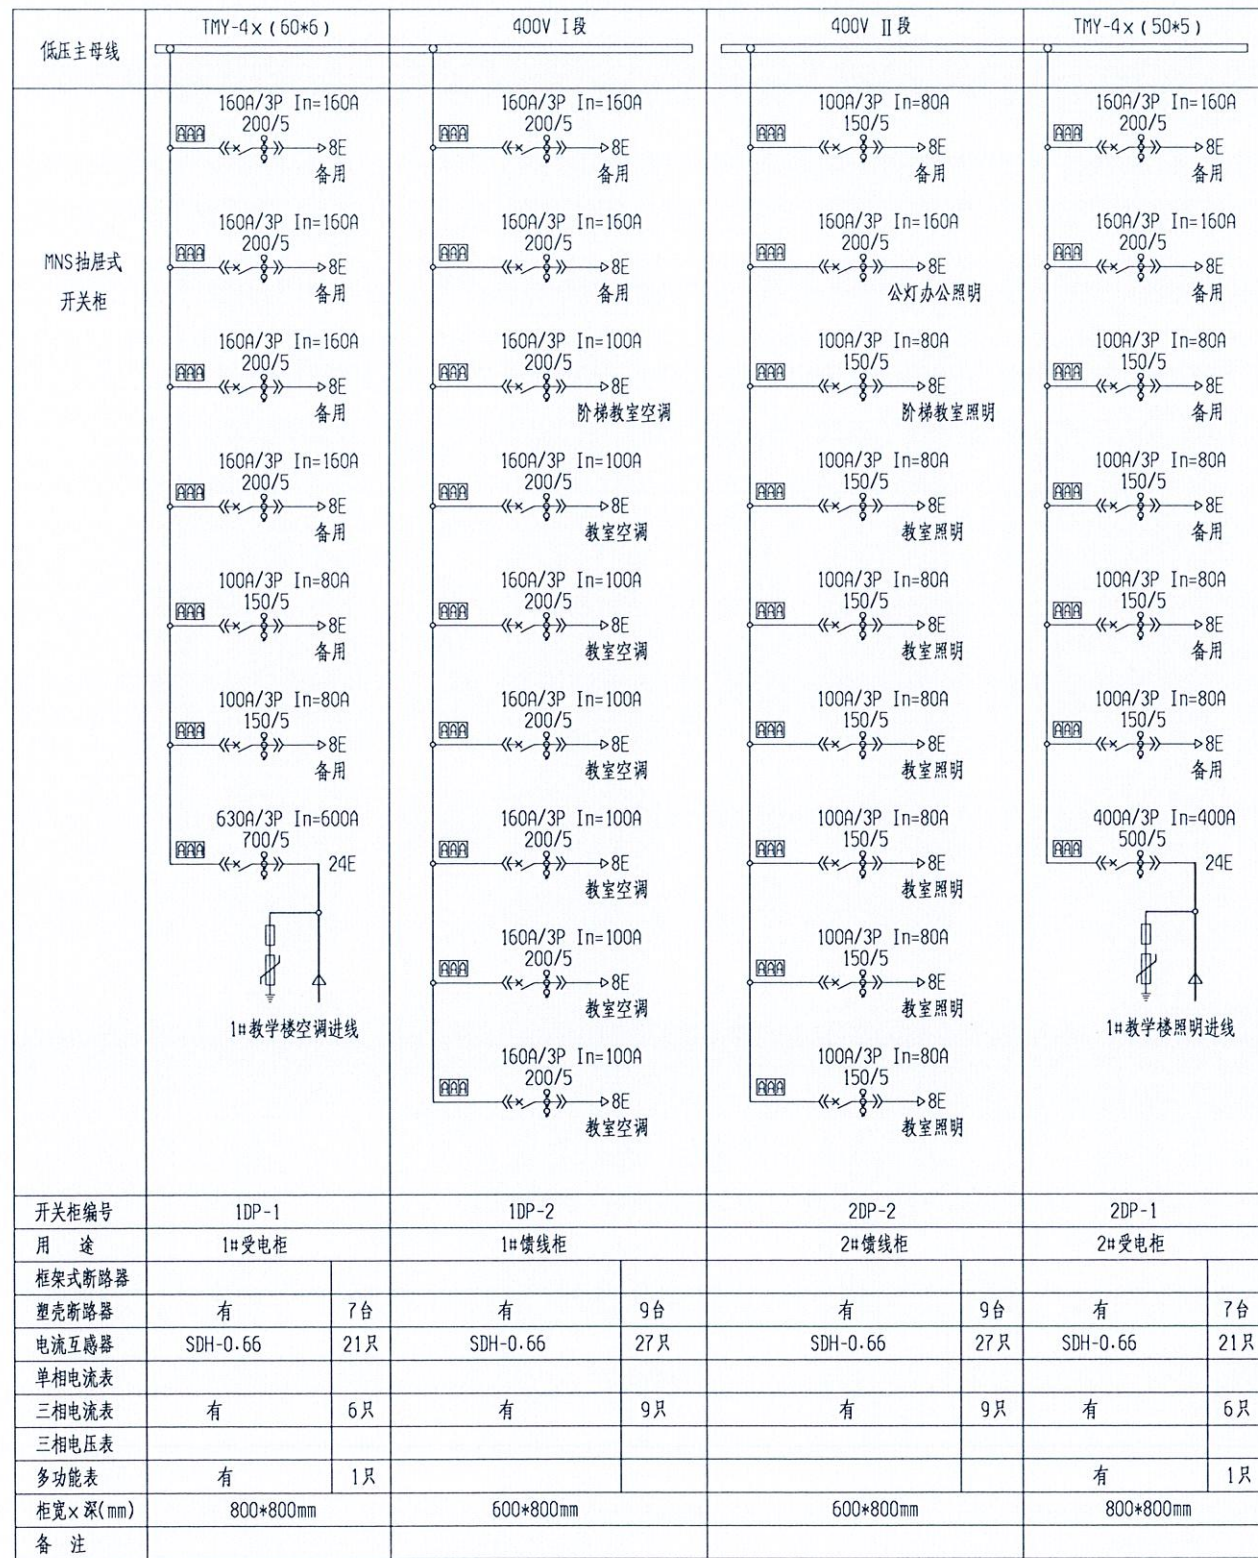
| 低压主母线 | TMY-4x(60*6) | | 400V Ⅰ段 | | 400V Ⅱ段 | | TMY-4x(50*5) | |
|---|---|---|---|---|---|---|---|---|

MNS抽屉式开关柱

1DP-1:
160A/3P In=160A 200/5 8E 备用
160A/3P In=160A 200/5 8E 备用
160A/3P In=160A 200/5 8E 备用
160A/3P In=160A 200/5 8E 备用
100A/3P In=80A 150/5 8E 备用
100A/3P In=80A 150/5 8E 备用
630A/3P In=600A 700/5 24E
1#教学楼空调进线

1DP-2:
160A/3P In=160A 200/5 8E 备用
160A/3P In=160A 200/5 8E 备用
160A/3P In=100A 200/5 8E 阶梯教室空调
160A/3P In=100A 200/5 8E 教室空调
160A/3P In=100A 200/5 8E 教室空调
160A/3P In=100A 200/5 8E 教室空调
160A/3P In=100A 200/5 8E 教室空调
160A/3P In=100A 200/5 8E 教室空调
160A/3P In=100A 200/5 8E 教室空调

2DP-2:
100A/3P In=80A 150/5 8E 备用
160A/3P In=160A 200/5 8E 公灯办公照明
100A/3P In=80A 150/5 8E 阶梯教室照明
100A/3P In=80A 150/5 8E 教室照明
100A/3P In=80A 150/5 8E 教室照明
100A/3P In=80A 150/5 8E 教室照明
100A/3P In=80A 150/5 8E 教室照明
100A/3P In=80A 150/5 8E 教室照明
100A/3P In=80A 150/5 8E 教室照明

2DP-1:
160A/3P In=160A 200/5 8E 备用
160A/3P In=160A 200/5 8E 备用
100A/3P In=80A 150/5 8E 备用
100A/3P In=80A 150/5 8E 备用
100A/3P In=80A 150/5 8E 备用
100A/3P In=80A 150/5 8E 备用
400A/3P In=400A 500/5 24E
1#教学楼照明进线

| 开关柜编号 | 1DP-1 | | 1DP-2 | | 2DP-2 | | 2DP-1 | |
|---|---|---|---|---|---|---|---|---|
| 用 途 | 1#受电柜 | | 1#馈线柜 | | 2#馈线柜 | | 2#受电柜 | |
| 框架式断路器 | | | | | | | | |
| 塑壳断路器 | 有 | 7台 | 有 | 9台 | 有 | 9台 | 有 | 7台 |
| 电流互感器 | SDH-0.66 | 21只 | SDH-0.66 | 27只 | SDH-0.66 | 27只 | SDH-0.66 | 21只 |
| 单相电流表 | | | | | | | | |
| 三相电流表 | 有 | 6只 | 有 | 9只 | 有 | 9只 | 有 | 6只 |
| 三相电压表 | | | | | | | | |
| 多功能表 | 有 | 1只 | | | | | 有 | 1只 |
| 柜宽x深(mm) | 800*800mm | | 600*800mm | | 600*800mm | | 800*800mm | |
| 备 注 | | | | | | | | |